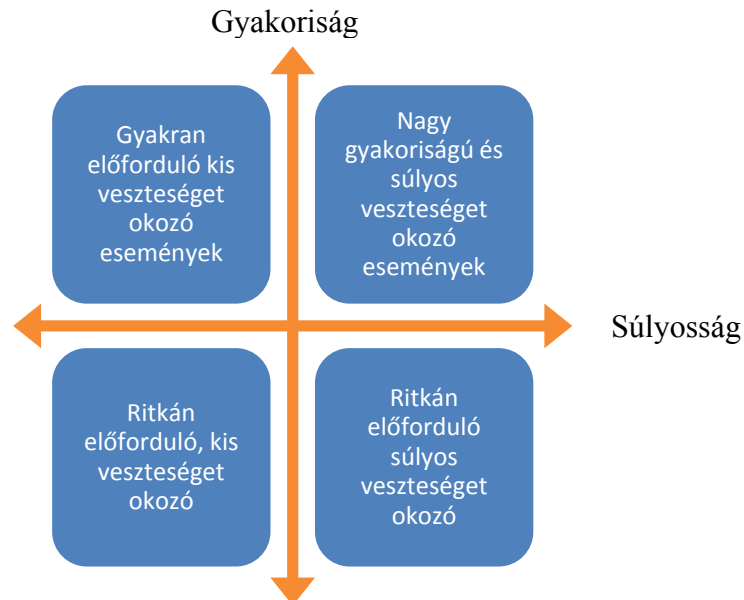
Gyakoriság

Gyakran előforduló kis veszteséget okozó események

Nagy gyakoriságú és súlyos veszteséget okozó események

Súlyosság

Ritkán előforduló, kis veszteséget okozó

Ritkán előforduló súlyos veszteséget okozó